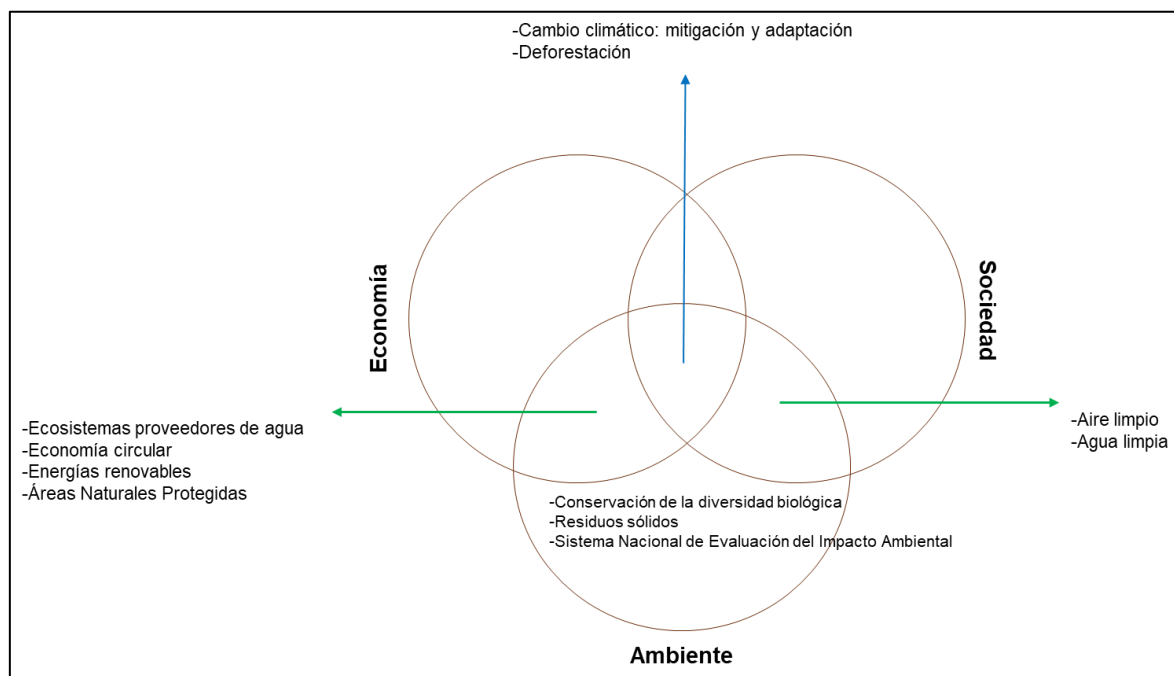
-Cambio climático: mitigación y adaptación
-Deforestación

Economía

Sociedad

-Ecosistemas proveedores de agua
-Economía circular
-Energías renovables
-Áreas Naturales Protegidas

-Aire limpio
-Agua limpia

-Conservación de la diversidad biológica
-Residuos sólidos
-Sistema Nacional de Evaluación del Impacto Ambiental

Ambiente